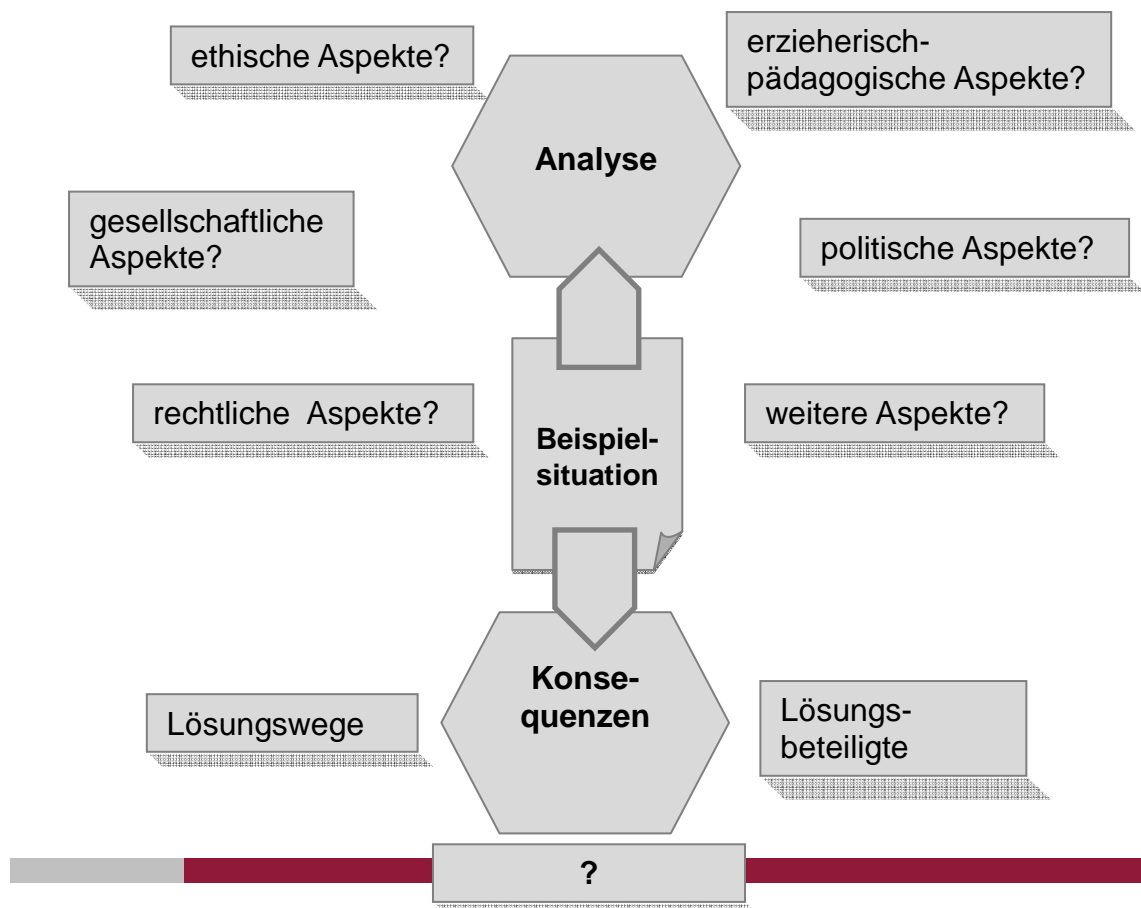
ethische Aspekte?

erzieherisch-pädagogische Aspekte?

Analyse

gesellschaftliche Aspekte?

politische Aspekte?

rechtliche Aspekte?

Beispielsituation

weitere Aspekte?

Konsequenzen

Lösungswege

Lösungs-beteiligte

?